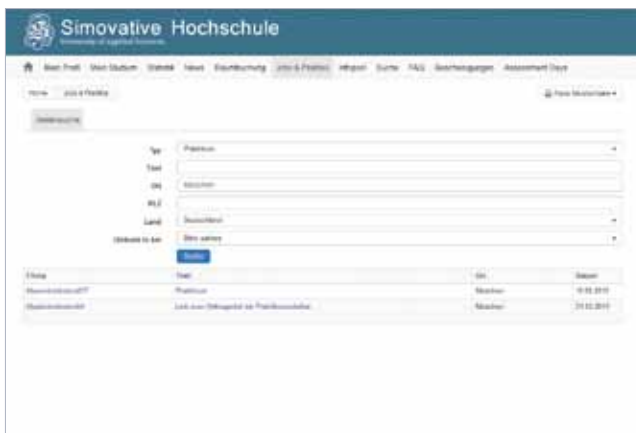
Simovative Hochschule
University of applied Sciences

Mein Profil | Mein Studium | Statistik | News | Bewerbung | Jobs & Praktika | Infopool | Suche | FAQ | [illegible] | Assessment Days

Home | Jobs & Praktika

Stellensuche

Typ: Praktikum
Titel
Ort: München
PLZ
Land: Deutschland
Umkreis in km: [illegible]
Suchen

| Firma | Titel | Ort | Datum |
|---|---|---|---|
| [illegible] | Praktikum | München | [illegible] |
| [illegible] | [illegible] | München | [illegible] |